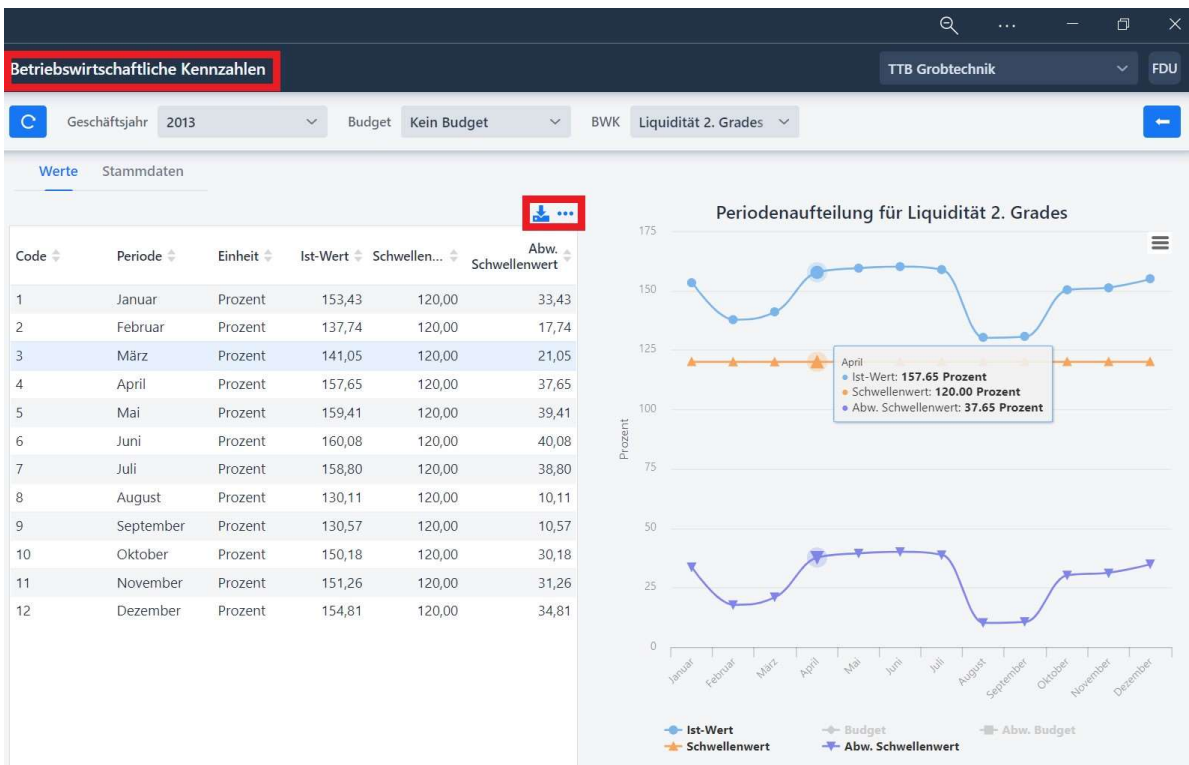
Betriebswirtschaftliche Kennzahlen

TTB Grobtechnik

FDU

Geschäftsjahr 2013

Budget Kein Budget

BWK Liquidität 2. Grades

Werte Stammdaten

| Code | Periode | Einheit | Ist-Wert | Schwellen... | Abw. Schwellenwert |
|---|---|---|---|---|---|
| 1 | Januar | Prozent | 153,43 | 120,00 | 33,43 |
| 2 | Februar | Prozent | 137,74 | 120,00 | 17,74 |
| 3 | März | Prozent | 141,05 | 120,00 | 21,05 |
| 4 | April | Prozent | 157,65 | 120,00 | 37,65 |
| 5 | Mai | Prozent | 159,41 | 120,00 | 39,41 |
| 6 | Juni | Prozent | 160,08 | 120,00 | 40,08 |
| 7 | Juli | Prozent | 158,80 | 120,00 | 38,80 |
| 8 | August | Prozent | 130,11 | 120,00 | 10,11 |
| 9 | September | Prozent | 130,57 | 120,00 | 10,57 |
| 10 | Oktober | Prozent | 150,18 | 120,00 | 30,18 |
| 11 | November | Prozent | 151,26 | 120,00 | 31,26 |
| 12 | Dezember | Prozent | 154,81 | 120,00 | 34,81 |

Periodenaufteilung für Liquidität 2. Grades

175
150
125
100
75
50
25
0

Prozent

April
● Ist-Wert: 157.65 Prozent
● Schwellenwert: 120.00 Prozent
● Abw. Schwellenwert: 37.65 Prozent

Januar Februar März April Mai Juni Juli August September Oktober November Dezember

Ist-Wert Budget Abw. Budget
Schwellenwert Abw. Schwellenwert